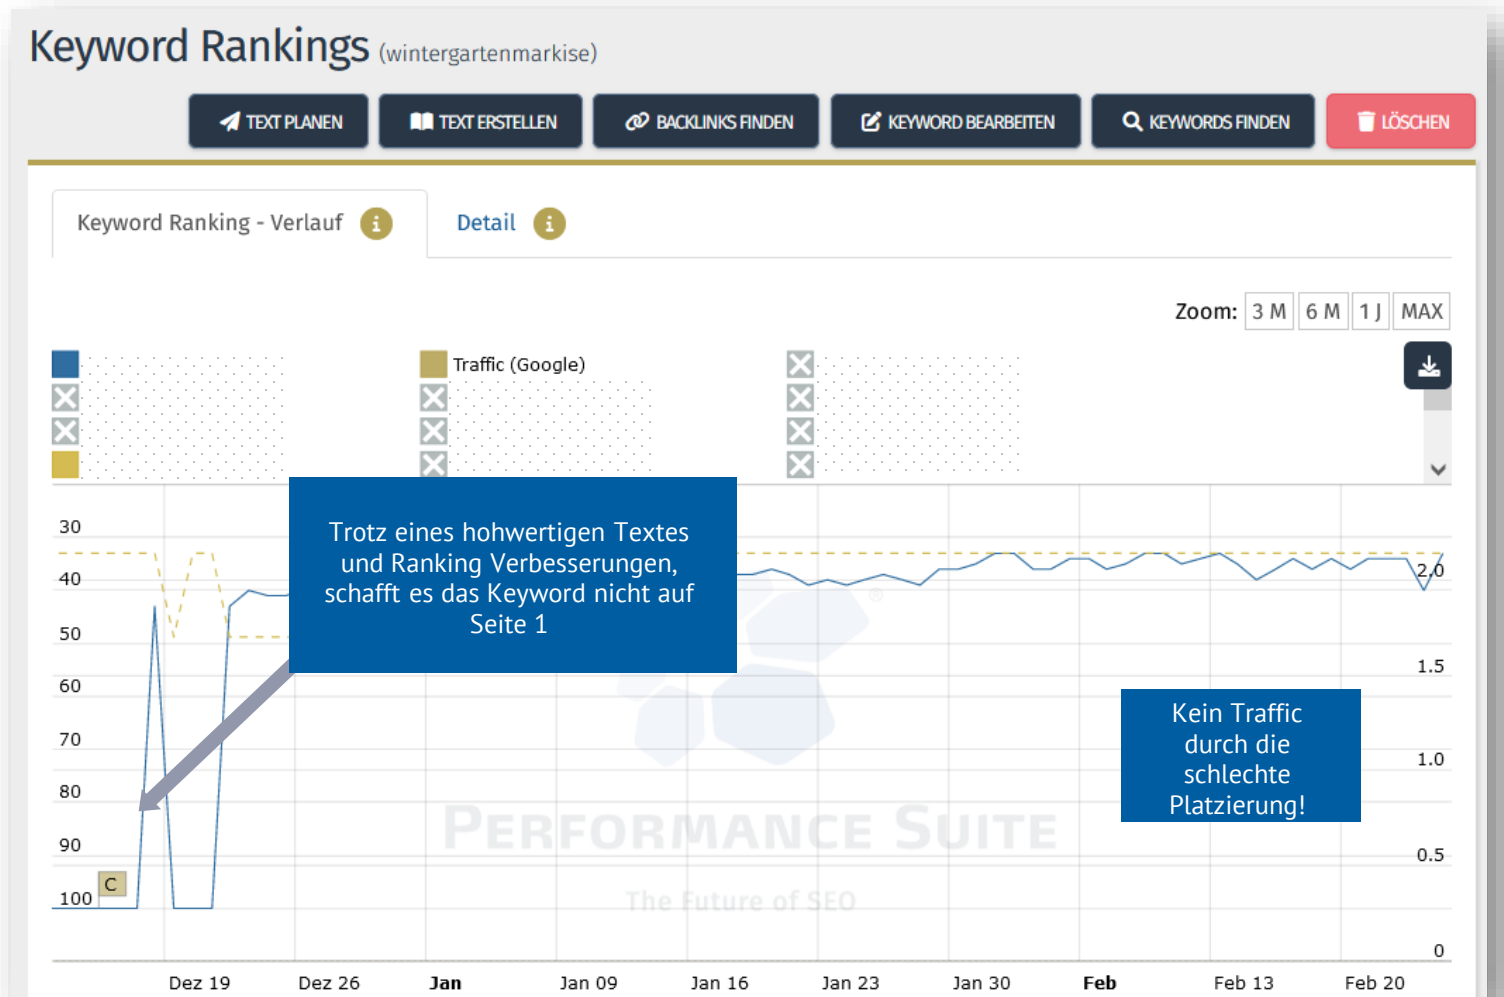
Keyword Rankings (wintergartenmarkise)

TEXT PLANEN
TEXT ERSTELLEN
BACKLINKS FINDEN
KEYWORD BEARBEITEN
KEYWORDS FINDEN
LÖSCHEN

Keyword Ranking - Verlauf
Detail

Zoom: 3 M 6 M 1 J MAX

Traffic (Google)

Trotz eines hohwertigen Textes und Ranking Verbesserungen, schafft es das Keyword nicht auf Seite 1

Kein Traffic durch die schlechte Platzierung!

30
40
50
60
70
80
90
100

C

2.0
1.5
1.0
0.5
0

PERFORMANCE SUITE
The Future of SEO

Dez 19
Dez 26
Jan
Jan 09
Jan 16
Jan 23
Jan 30
Feb
Feb 13
Feb 20